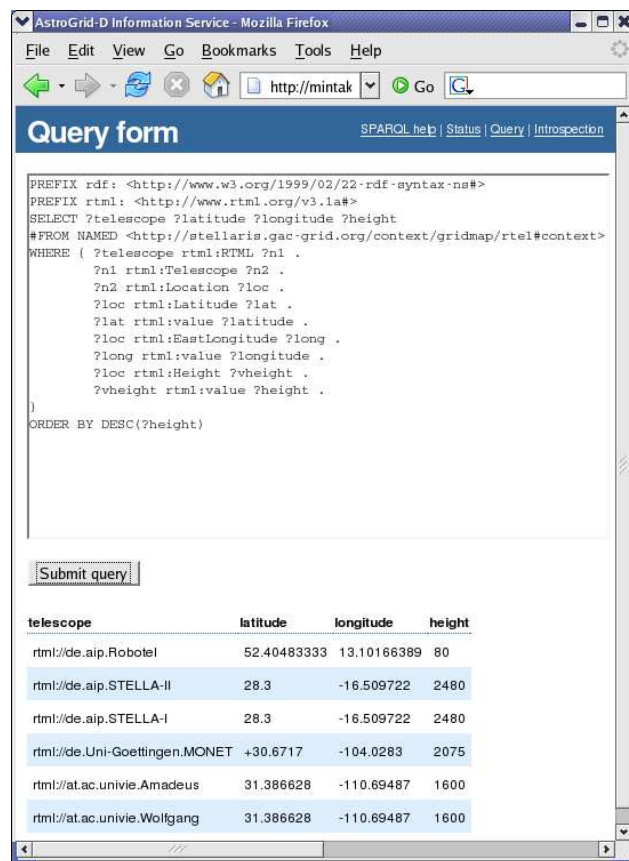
AstroGrid-D Information Service - Mozilla Firefox

File Edit View Go Bookmarks Tools Help

http://mintak Go

Query form

SPARQL help | Status | Query | Introspection

PREFIX rdf: <http://www.w3.org/1999/02/22-rdf-syntax-ns#>
PREFIX rtml: <http://www.rtml.org/v3.1a#>
SELECT ?telescope ?latitude ?longitude ?height
#FROM NAMED <http://stellaris.gac-grid.org/context/gridmap/rtel#context>
WHERE { ?telescope rtml:RTML ?n1 .
?n1 rtml:Telescope ?n2 .
?n2 rtml:Location ?loc .
?loc rtml:Latitude ?lat .
?lat rtml:value ?latitude .
?loc rtml:EastLongitude ?long .
?long rtml:value ?longitude .
?loc rtml:Height ?vheight .
?vheight rtml:value ?height .
}
ORDER BY DESC(?height)

Submit query

| telescope | latitude | longitude | height |
|---|---|---|---|
| rtml://de.aip.Robotel | 52.40483333 | 13.10166389 | 80 |
| rtml://de.aip.STELLA-II | 28.3 | -16.509722 | 2480 |
| rtml://de.aip.STELLA-I | 28.3 | -16.509722 | 2480 |
| rtml://de.Uni-Goettingen.MONET | +30.6717 | -104.0283 | 2075 |
| rtml://at.ac.univie.Amadeus | 31.386628 | -110.69487 | 1600 |
| rtml://at.ac.univie.Wolfgang | 31.386628 | -110.69487 | 1600 |